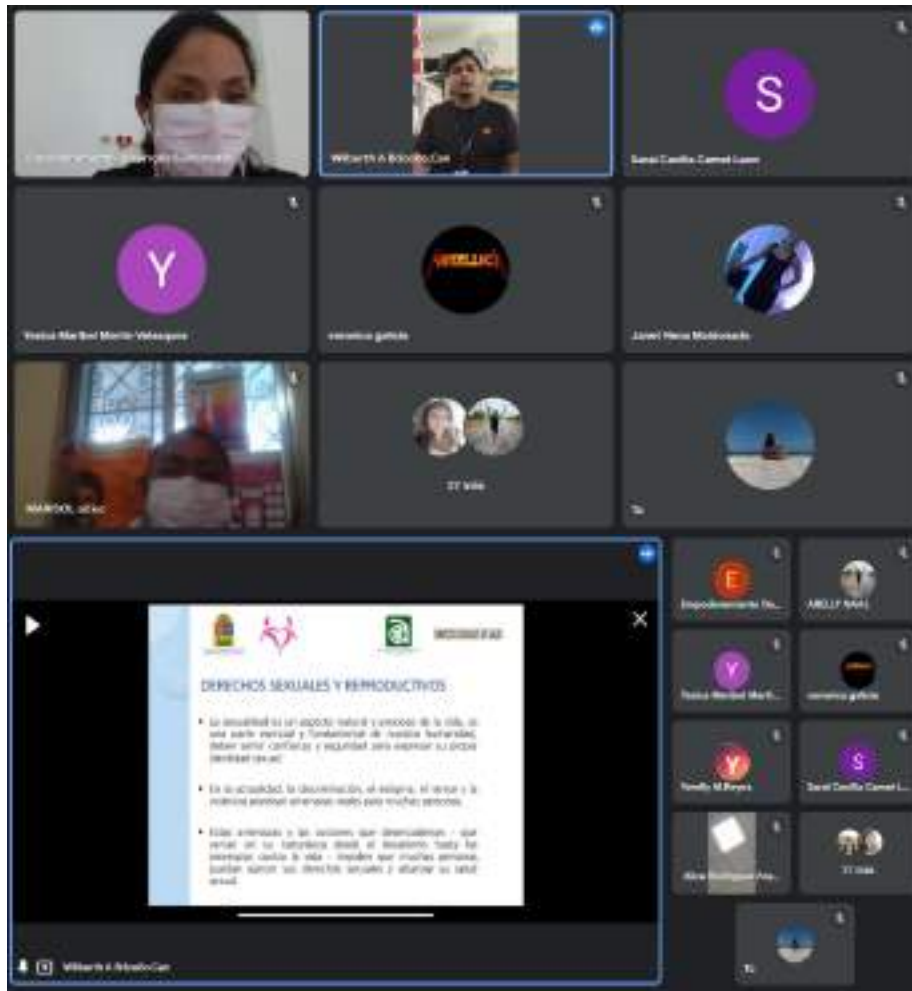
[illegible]

Wilbarth A Bdíaz Can

S

Sarai Casilla Camal Luan

Y

Yesica Maribel Martín Velazquez

veronica gallola

Janet Hera Maldonado

MARISOL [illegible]

27 más

Tú

DERECHOS SEXUALES Y REPRODUCTIVOS

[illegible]

E

Empoderamiento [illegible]

ABELLY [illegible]

Y

Yesica Maribel Martí...

veronica gallola

Y

Yesenia M.Reyes

S

Sarai Casilla Camal L...

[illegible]

27 más

Tú

Wilbarth A Bdíaz Can